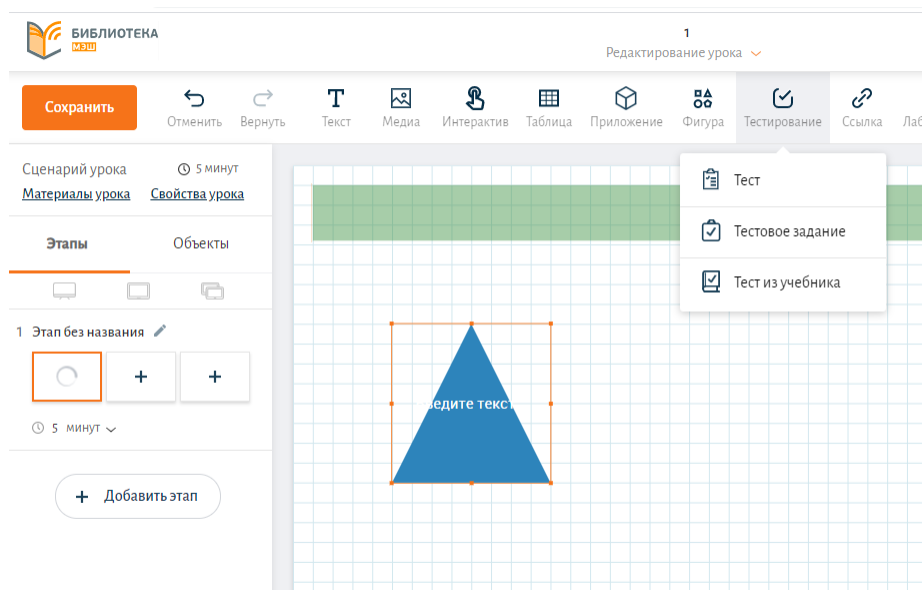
БИБЛИОТЕКА
МЭШ

1
Редактирование урока

Сохранить
Отменить
Вернуть
Текст
Медиа
Интерактив
Таблица
Приложение
Фигура
Тестирование
Ссылка
Лаб

Сценарий урока
5 минут
Материалы урока
Свойства урока

Этапы
Объекты

1 Этап без названия

+
+

5 минут

+ Добавить этап

Тест
Тестовое задание
Тест из учебника

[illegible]едите текст